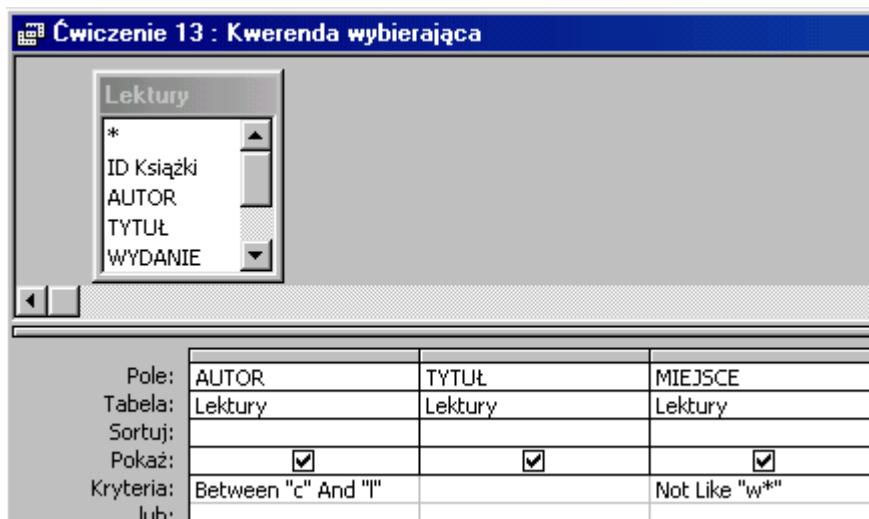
Ćwiczenie 13 : Kwerenda wybierająca

Lektury
*
ID Książki
AUTOR
TYTUŁ
WYDANIE

| | | | |
|---|---|---|---|
| Pole: | AUTOR | TYTUŁ | MIEJSCE |
| Tabela: | Lektury | Lektury | Lektury |
| Sortuj: | | | |
| Pokaż: | ☑ | ☑ | ☑ |
| Kryteria: | Between "c" And "l" | | Not Like "w*" |
| lub: | | | |